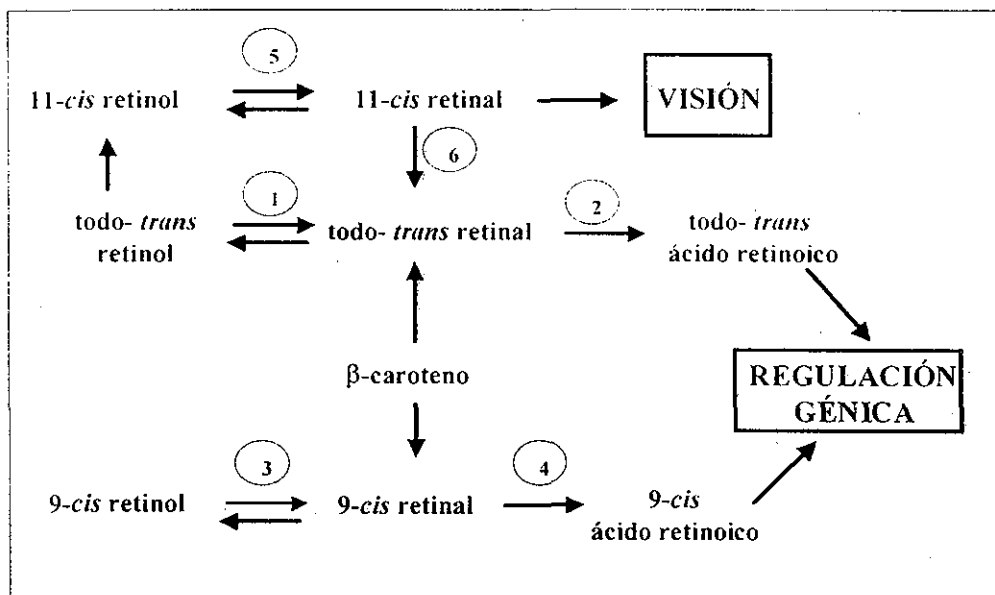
5

11-*cis* retinol

11-*cis* retinal

VISIÓN

6

1

todo- *trans* retinol

todo- *trans* retinal

2

todo- *trans* ácido retinoico

β-caroteno

REGULACIÓN GÉNICA

3

4

9-*cis* retinol

9-*cis* retinal

9-*cis* ácido retinoico